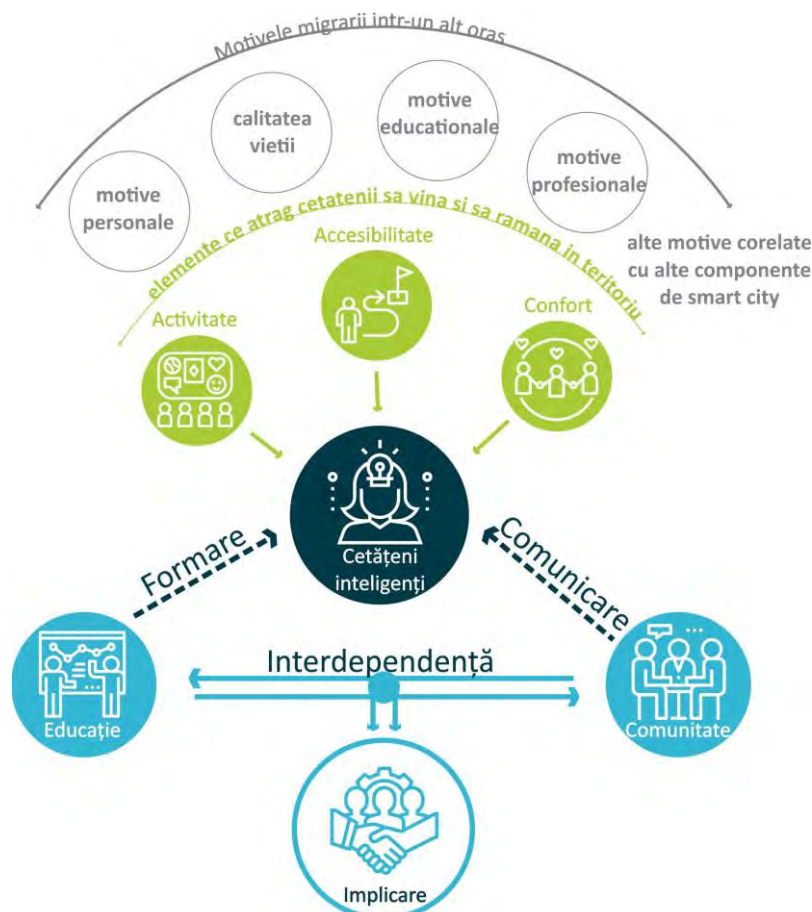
Motivele migrarii intr-un alt oras

motive personale

calitatea vietii

motive educationale

motive profesionale

alte motive corelate cu alte componente de smart city

elemente ce atrag cetatenii sa vina si sa ramana in teritoriu

Accesibilitate

Activitate

Confort

Cetățeni inteligenți

Formare

Comunicare

Interdependență

Educație

Comunitate

Implicare